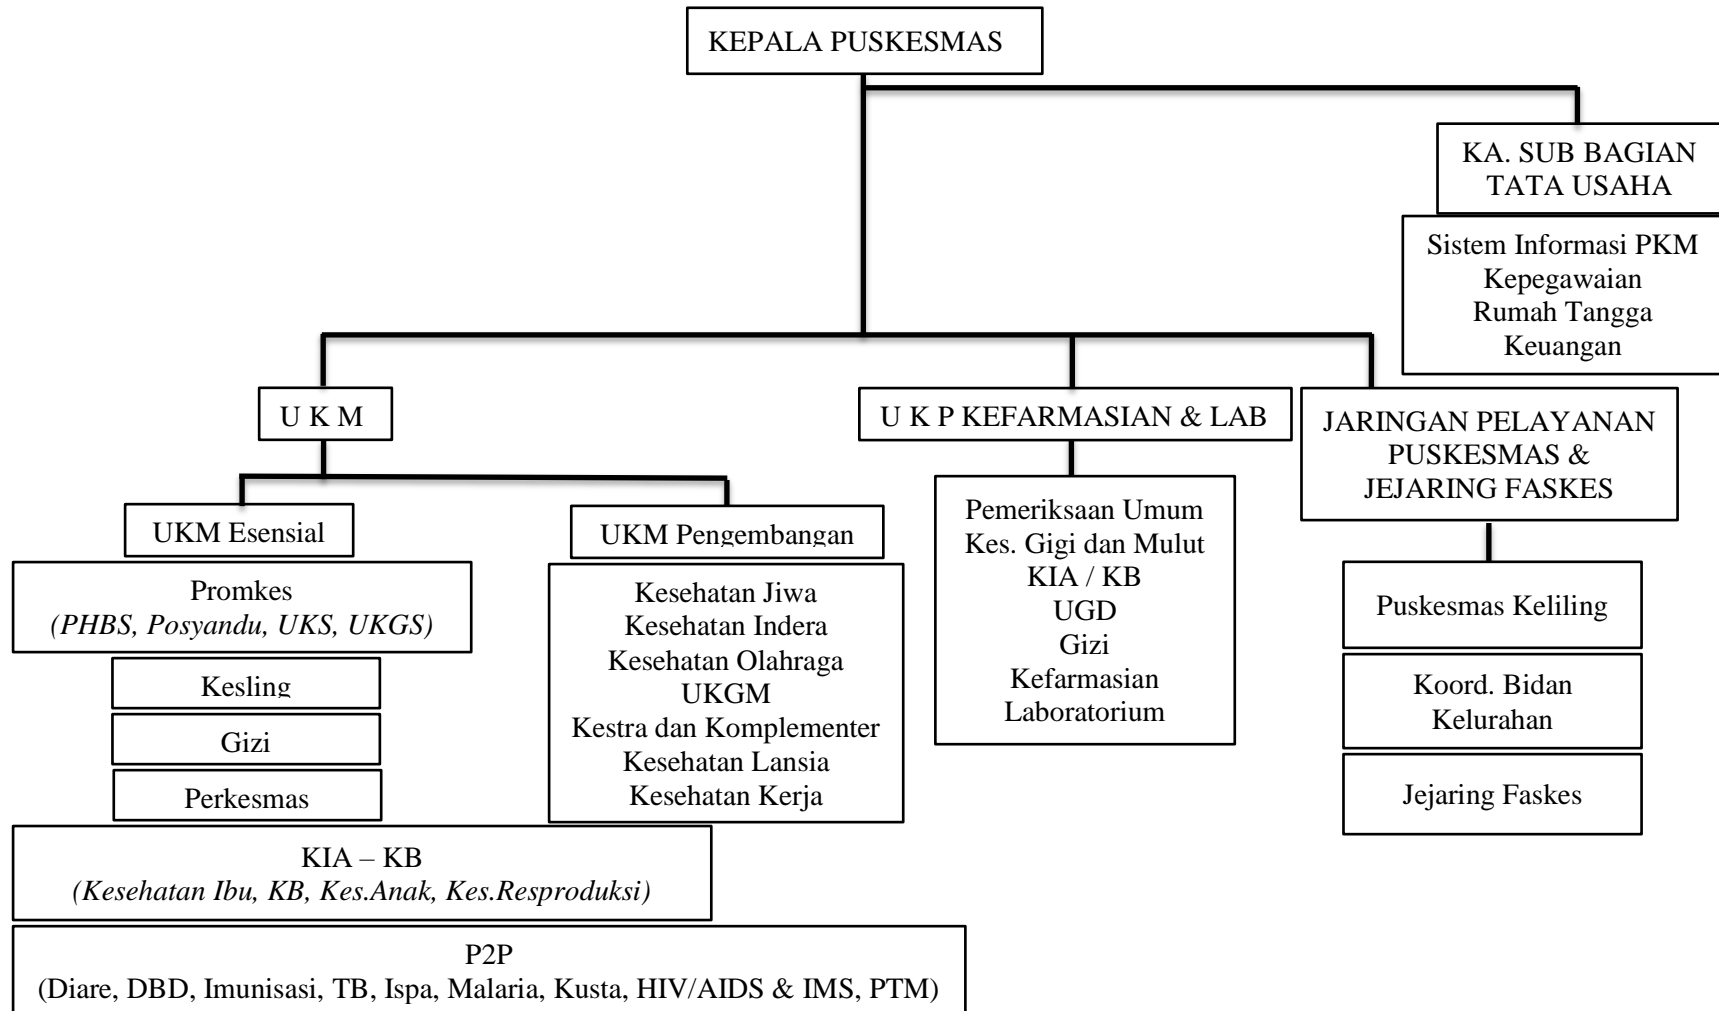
KEPALA PUSKESMAS

KA. SUB BAGIAN TATA USAHA

Sistem Informasi PKM
Kepegawaian
Rumah Tangga
Keuangan

U K M

U K P KEFARMASIAN & LAB

JARINGAN PELAYANAN PUSKESMAS & JEJARING FASKES

UKM Esensial

UKM Pengembangan

Promkes
*(PHBS, Posyandu, UKS, UKGS)*

Kesling

Gizi

Perkesmas

Kesehatan Jiwa
Kesehatan Indera
Kesehatan Olahraga
UKGM
Kestra dan Komplementer
Kesehatan Lansia
Kesehatan Kerja

Pemeriksaan Umum
Kes. Gigi dan Mulut
KIA / KB
UGD
Gizi
Kefarmasian
Laboratorium

Puskesmas Keliling

Koord. Bidan Kelurahan

Jejaring Faskes

KIA – KB
*(Kesehatan Ibu, KB, Kes.Anak, Kes.Resproduksi)*

P2P
(Diare, DBD, Imunisasi, TB, Ispa, Malaria, Kusta, HIV/AIDS & IMS, PTM)